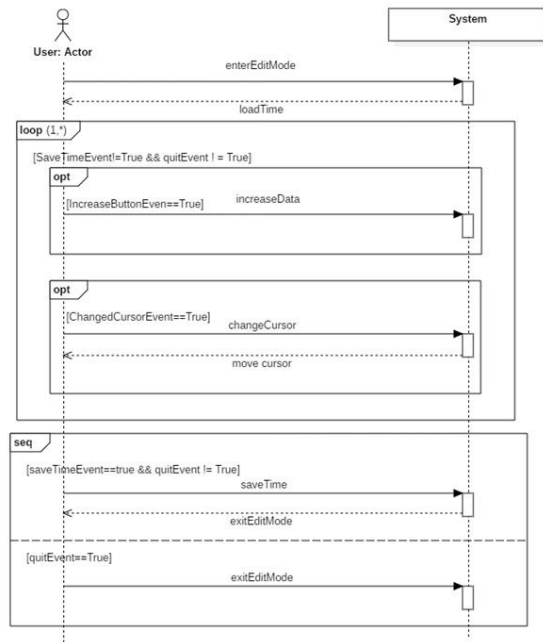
User: Actor

System

enterEditMode

loadTime

loop (1,*)

[SaveTimeEvent!=True && quitEvent ! = True]

opt

[IncreaseButtonEven==True]

increaseData

opt

[ChangedCursorEvent==True]

changeCursor

move cursor

seq

[saveTimeEvent==true && quitEvent != True]

saveTime

exitEditMode

[quitEvent==True]

exitEditMode